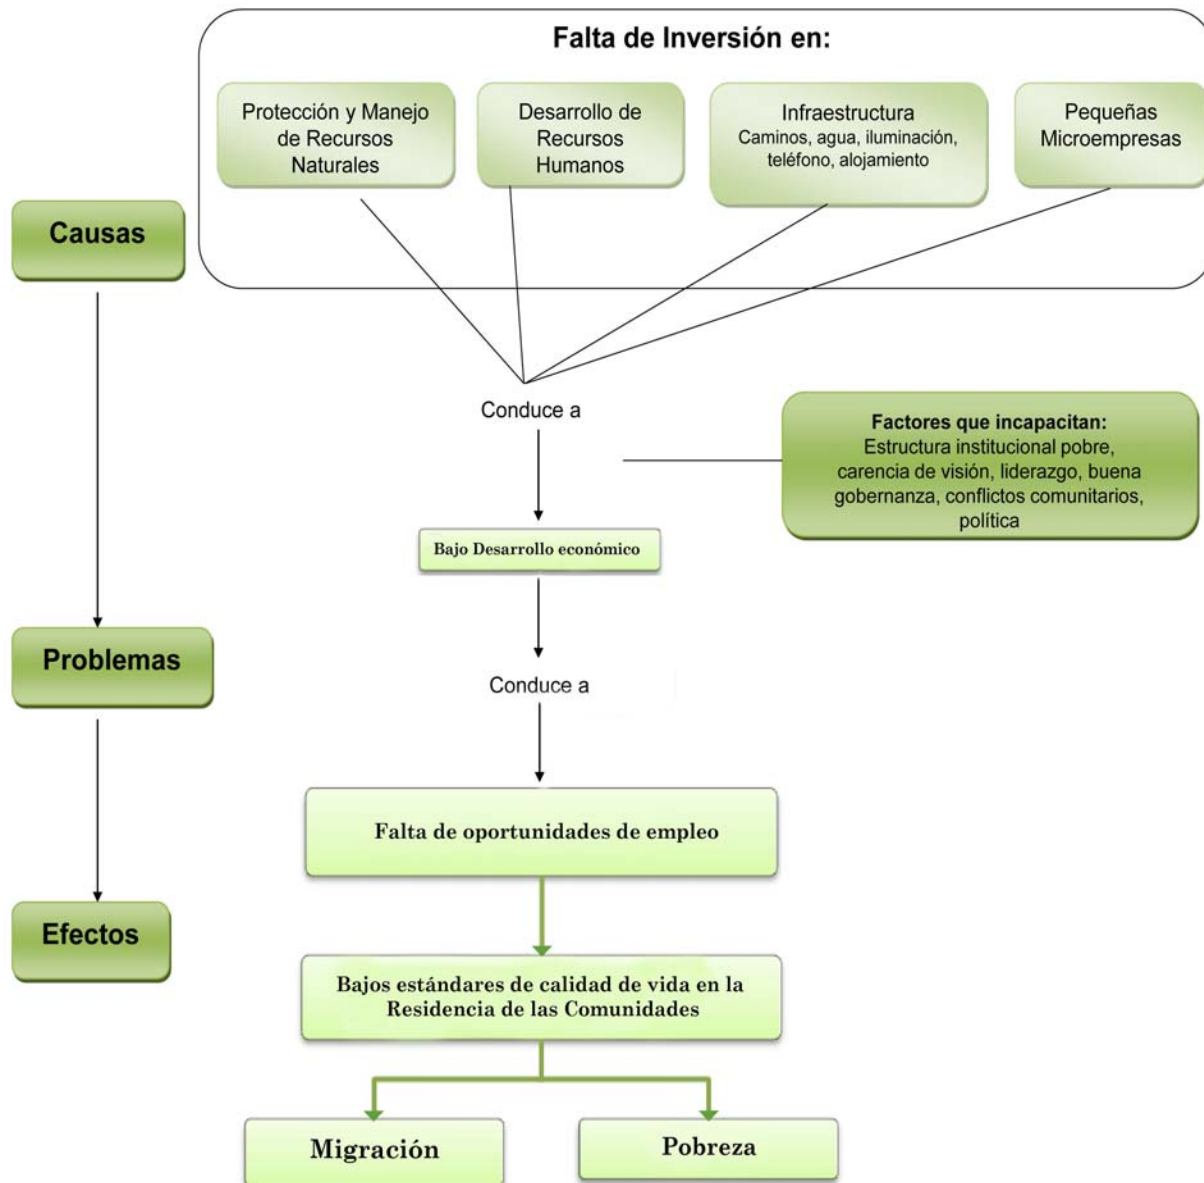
Falta de Inversión en:

Protección y Manejo de Recursos Naturales

Desarrollo de Recursos Humanos

Infraestructura
Caminos, agua, iluminación, teléfono, alojamiento

Pequeñas Microempresas

Causas

Conduce a

Factores que incapacitan:
Estructura institucional pobre, carencia de visión, liderazgo, buena gobernanza, conflictos comunitarios, política

Bajo Desarrollo económico

Problemas

Conduce a

Falta de oportunidades de empleo

Efectos

Bajos estándares de calidad de vida en la Residencia de las Comunidades

Migración

Pobreza